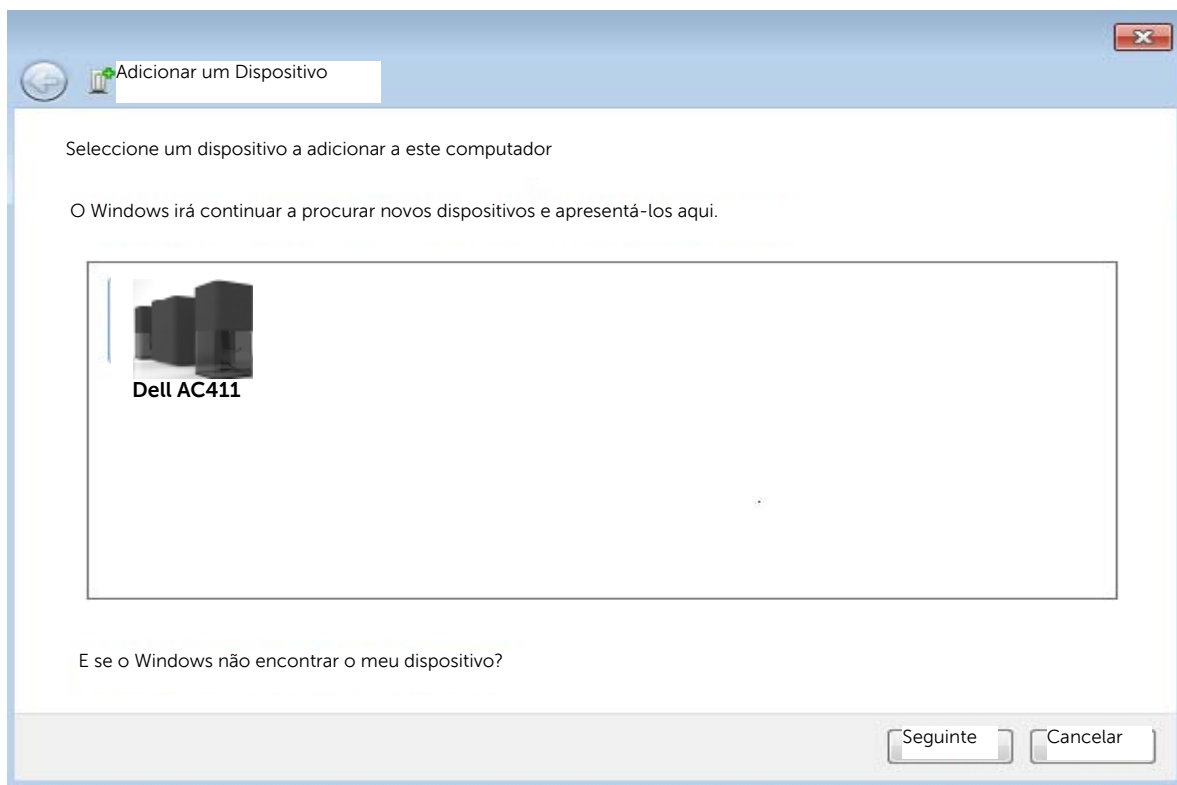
Adicionar um Dispositivo

Seleccione um dispositivo a adicionar a este computador

O Windows irá continuar a procurar novos dispositivos e apresentá-los aqui.

Dell AC411

E se o Windows não encontrar o meu dispositivo?

Seguinte

Cancelar